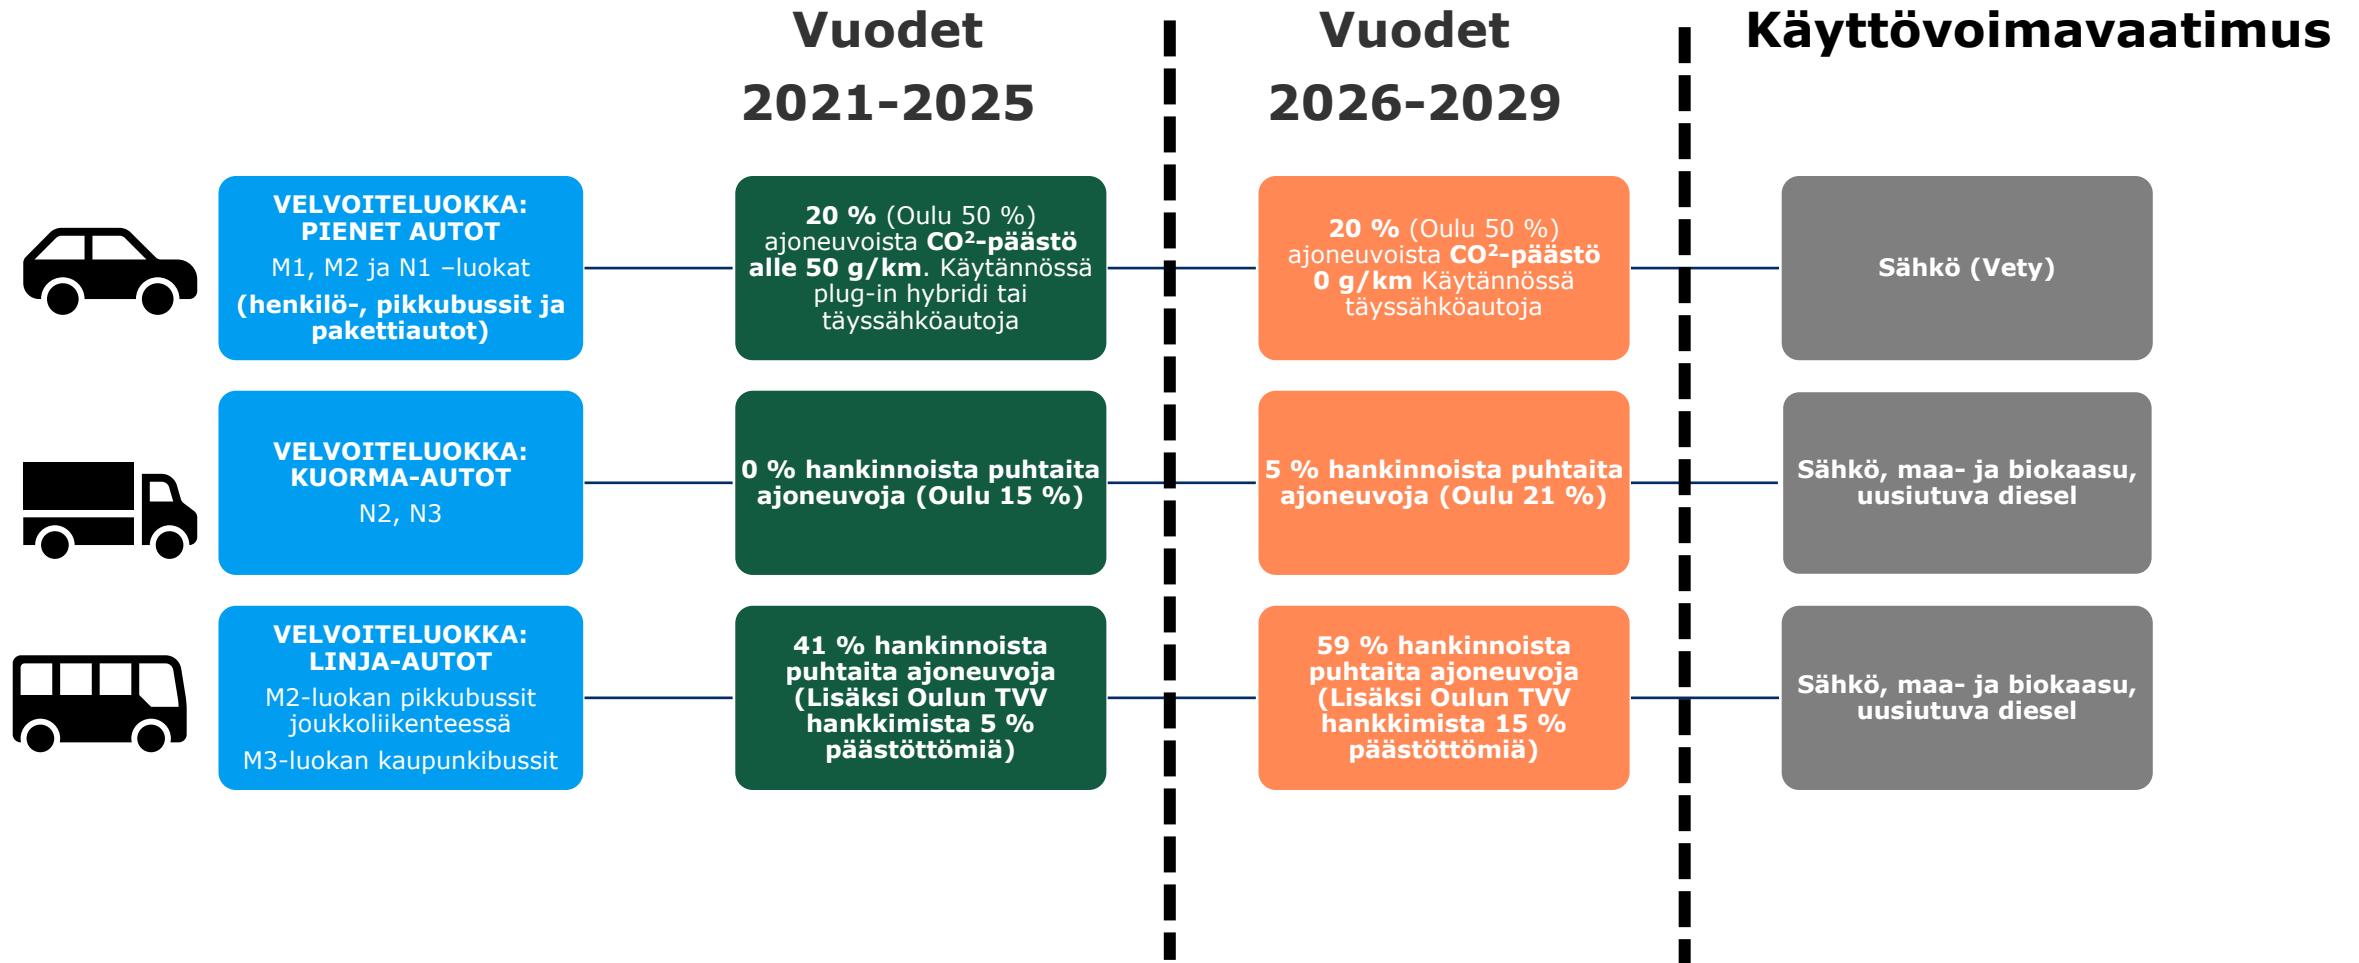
Vuodet 2021-2025

Vuodet 2026-2029

Käyttövoimavaatimus

VELVOITELUOKKA: PIENET AUTOT
M1, M2 ja N1 –luokat
(henkilö-, pikkubussit ja pakettiautot)

20 % (Oulu 50 %) ajoneuvoista CO²-päästö alle 50 g/km. Käytännössä plug-in hybridi tai täyssähköautoja

20 % (Oulu 50 %) ajoneuvoista CO²-päästö 0 g/km Käytännössä täyssähköautoja

Sähkö (Vety)

VELVOITELUOKKA: KUORMA-AUTOT
N2, N3

0 % hankinnoista puhtaita ajoneuvoja (Oulu 15 %)

5 % hankinnoista puhtaita ajoneuvoja (Oulu 21 %)

Sähkö, maa- ja biokaasu, uusiutuva diesel

VELVOITELUOKKA: LINJA-AUTOT
M2-luokan pikkubussit joukkoliikenteessä
M3-luokan kaupunkibussit

41 % hankinnoista puhtaita ajoneuvoja (Lisäksi Oulun TVV hankkimista 5 % päästöttömiä)

59 % hankinnoista puhtaita ajoneuvoja (Lisäksi Oulun TVV hankkimista 15 % päästöttömiä)

Sähkö, maa- ja biokaasu, uusiutuva diesel